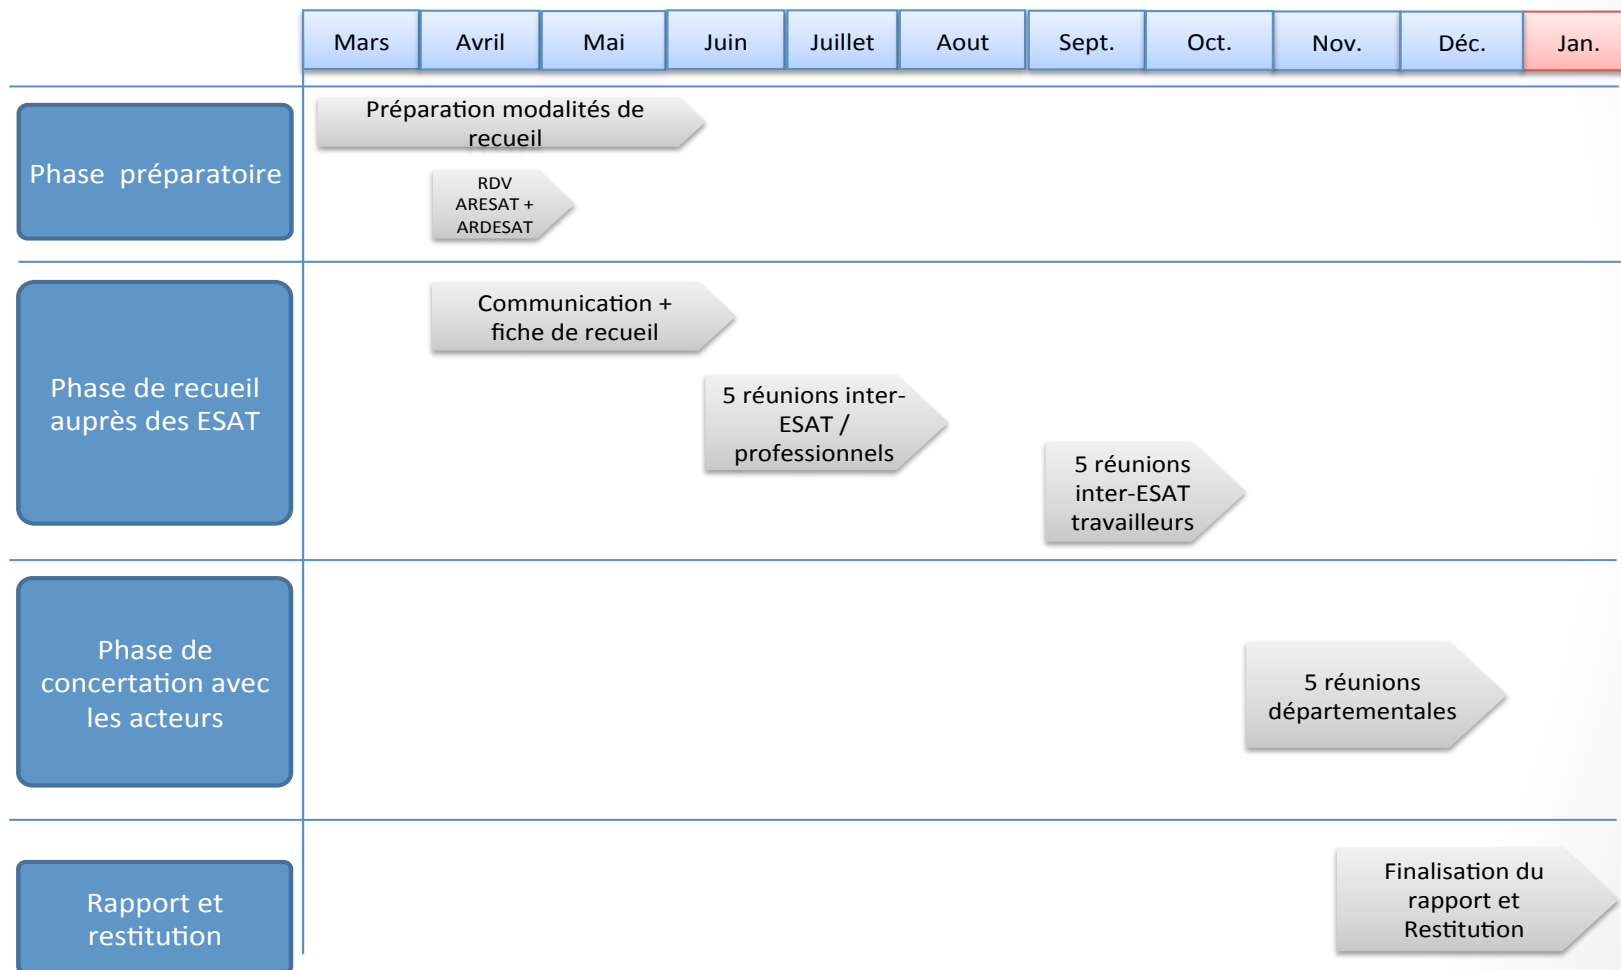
| Mars | Avril | Mai | Juin | Juillet | Aout | Sept. | Oct. | Nov. | Déc. | Jan. |
|---|---|---|---|---|---|---|---|---|---|---|

Phase préparatoire

Préparation modalités de recueil

RDV ARESAT + ARDESAT

Phase de recueil auprès des ESAT

Communication + fiche de recueil

5 réunions inter-ESAT / professionnels

5 réunions inter-ESAT travailleurs

Phase de concertation avec les acteurs

5 réunions départementales

Rapport et restitution

Finalisation du rapport et Restitution